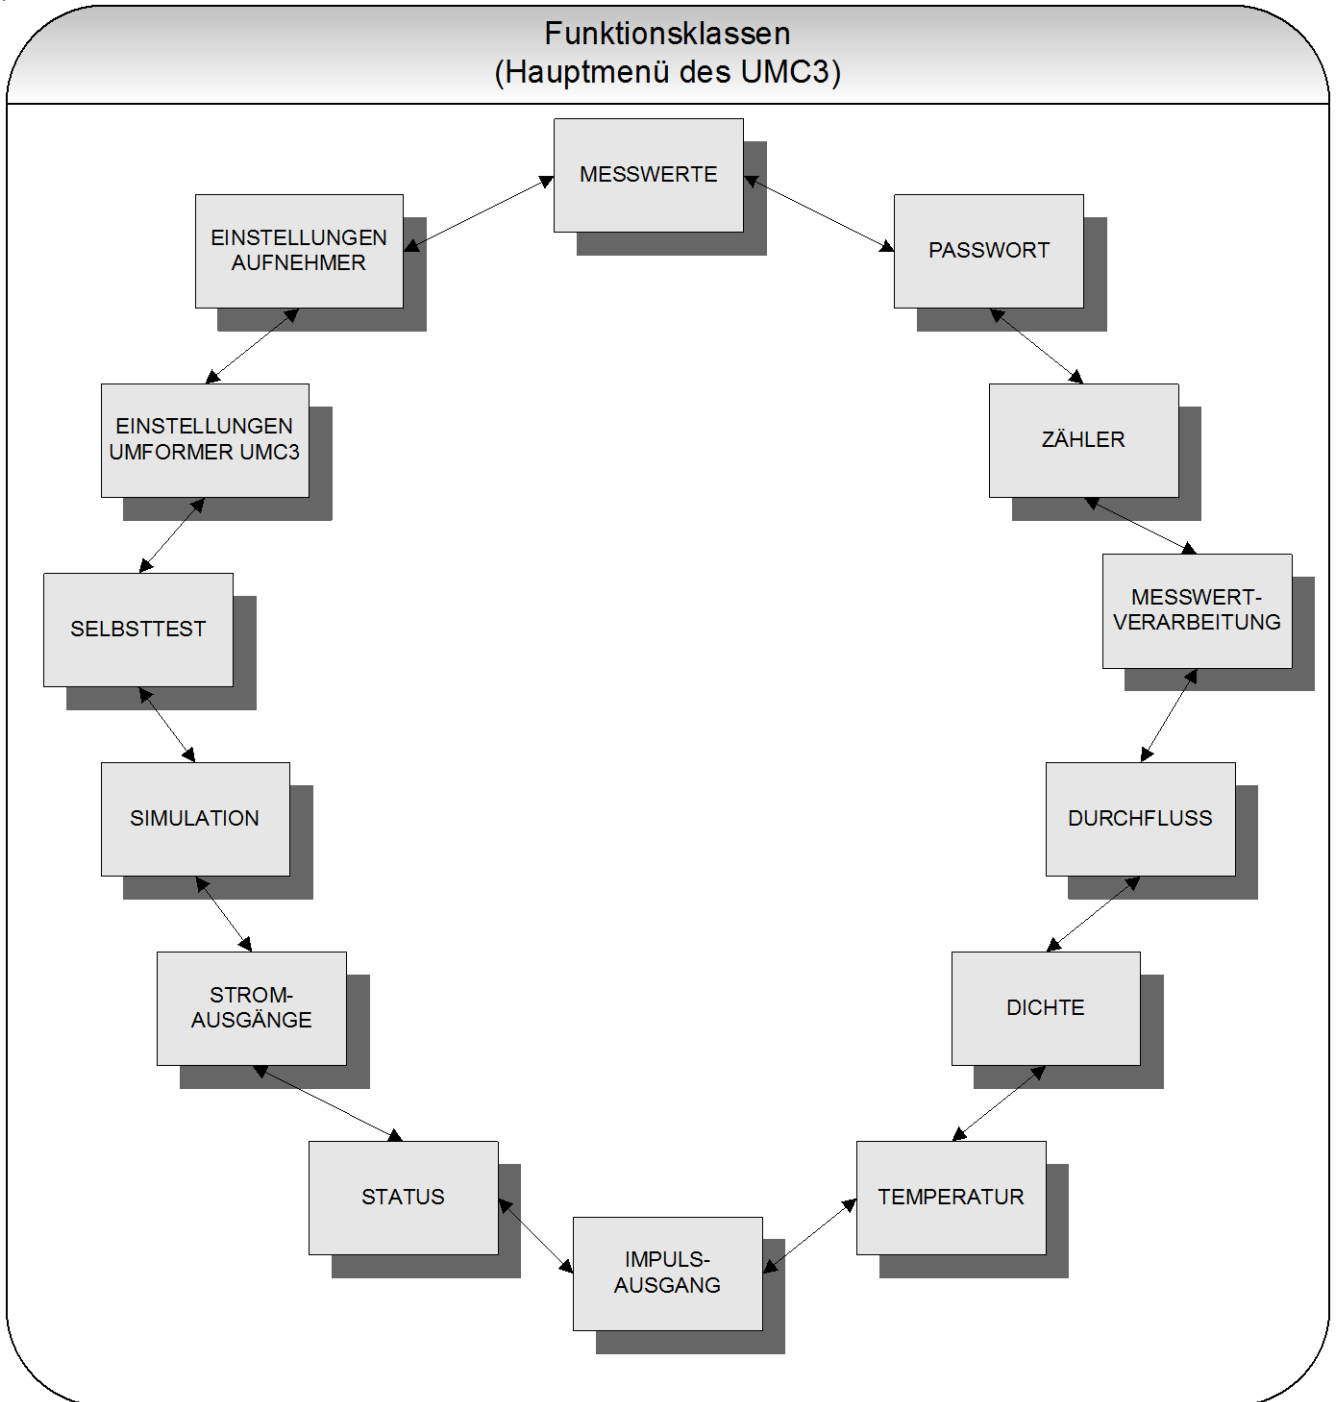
Funktionsklassen
(Hauptmenü des UMC3)

MESSWERTE

PASSWORT

ZÄHLER

MESSWERT-
VERARBEITUNG

DURCHFLUSS

DICHTE

TEMPERATUR

IMPULS-
AUSGANG

STATUS

STROM-
AUSGÄNGE

SIMULATION

SELBSTTEST

EINSTELLUNGEN
UMFORMER UMC3

EINSTELLUNGEN
AUFNEHMER